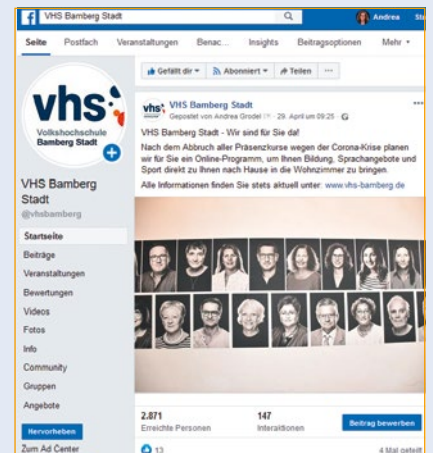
VHS Bamberg Stadt
Andrea
St
Seite
Postfach
Veranstaltungen
Benac...
Insights
Beitragsoptionen
Mehr ▾
vhs
Volkshochschule
Bamberg Stadt
VHS Bamberg Stadt
@vhsbamberg
Startseite
Beiträge
Veranstaltungen
Bewertungen
Videos
Fotos
Info
Community
Gruppen
Angebote
Hervorheben
Zum Ad Center
Gefällt dir ▾
Abonniert ▾
Teilen
···
vhs
VHS Bamberg Stadt
Gepostet von Andrea Grodel · 29. April um 09:25 ·
VHS Bamberg Stadt - Wir sind für Sie da!

Nach dem Abbruch aller Präsenzkurse wegen der Corona-Krise planen wir für Sie ein Online-Programm, um Ihnen Bildung, Sprachangebote und Sport direkt zu Ihnen nach Hause in die Wohnzimmer zu bringen.

Alle Informationen finden Sie stets aktuell unter: www.vhs-bamberg.de
2.871
Erreichte Personen
147
Interaktionen
Beitrag bewerben
13
4 Mal geteilt